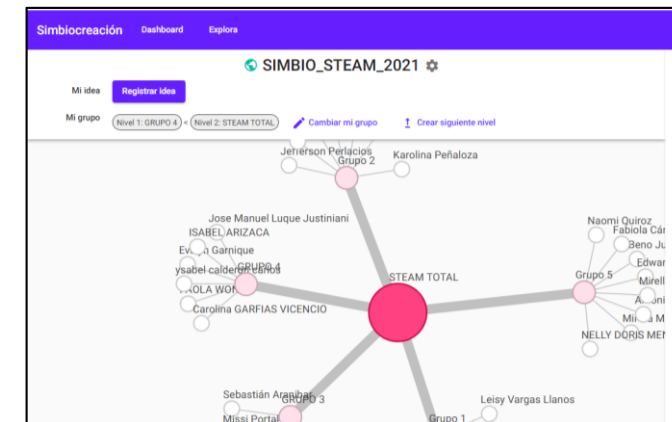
Simbiocreación Dashboard Explora

SIMBIO_STEAM_2021

Mi idea Registrar idea

Mi grupo Nivel 1: GRUPO 4 < Nivel 2: STEAM TOTAL Cambiar mi grupo Crear siguiente nivel

Jefferson Perlacios
Grupo 2
Karolina Peñaloza

Jose Manuel Luque Justiniani
ISABEL ARIZACA
Ev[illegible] Garnique
ysabel calderon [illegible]
GRUPO 4
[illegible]OLA WON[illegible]
Carolina GARFIAS VICENCIO

STEAM TOTAL

Naomi Quiroz
Fabiola Cá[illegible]
Beno Ju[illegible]
Edwar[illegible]
Mirell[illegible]
Grupo 5
A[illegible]ni
Mi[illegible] M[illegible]
NELLY DORIS ME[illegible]

Sebastián Arapibar
Grupo 3
Missi Portal
Leisy Vargas Llanos
Grupo 1